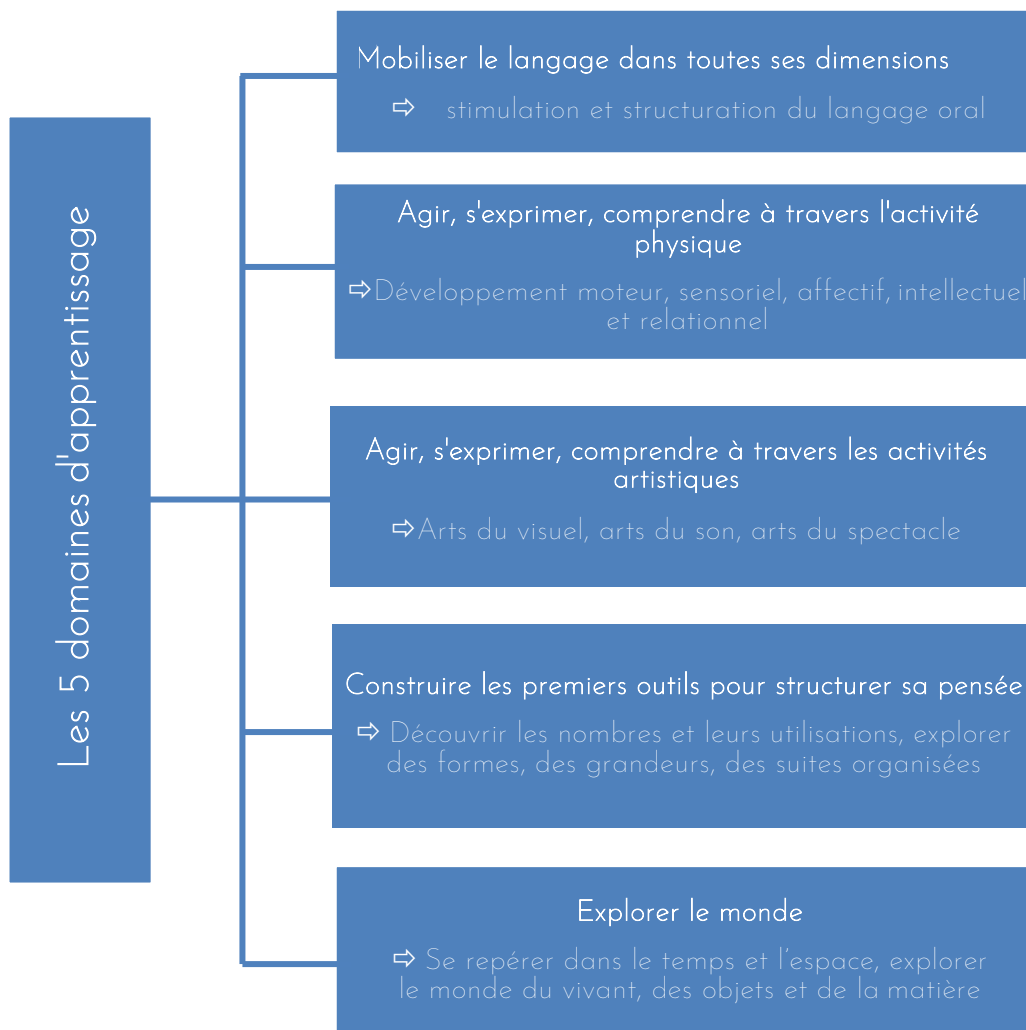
Les 5 domaines d'apprentissage

Mobiliser le langage dans toutes ses dimensions

⇨ stimulation et structuration du langage oral

Agir, s'exprimer, comprendre à travers l'activité physique

⇨Développement moteur, sensoriel, affectif, intellectuel et relationnel

Agir, s'exprimer, comprendre à travers les activités artistiques

⇨Arts du visuel, arts du son, arts du spectacle

Construire les premiers outils pour structurer sa pensée

⇨ Découvrir les nombres et leurs utilisations, explorer des formes, des grandeurs, des suites organisées

Explorer le monde

⇨ Se repérer dans le temps et l'espace, explorer le monde du vivant, des objets et de la matière